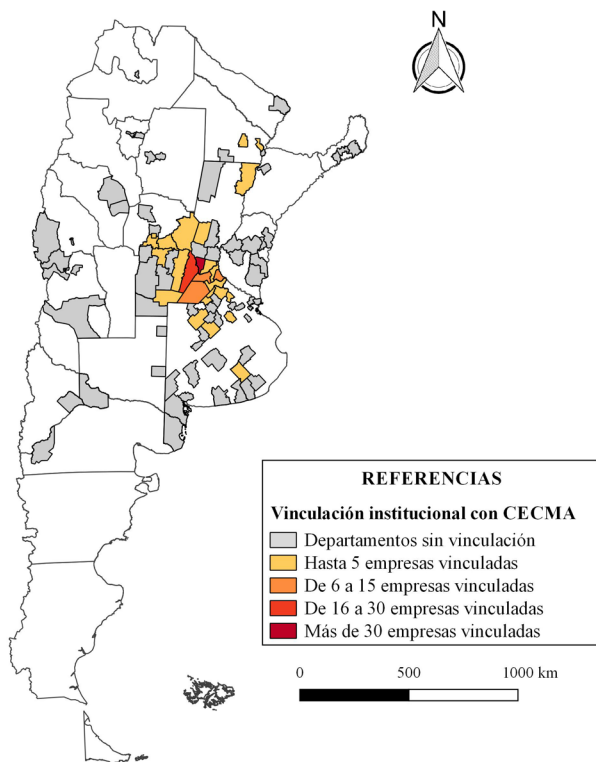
N

REFERENCIAS

Vinculación institucional con CECMA

Departamentos sin vinculación
Hasta 5 empresas vinculadas
De 6 a 15 empresas vinculadas
De 16 a 30 empresas vinculadas
Más de 30 empresas vinculadas

0 500 1000 km